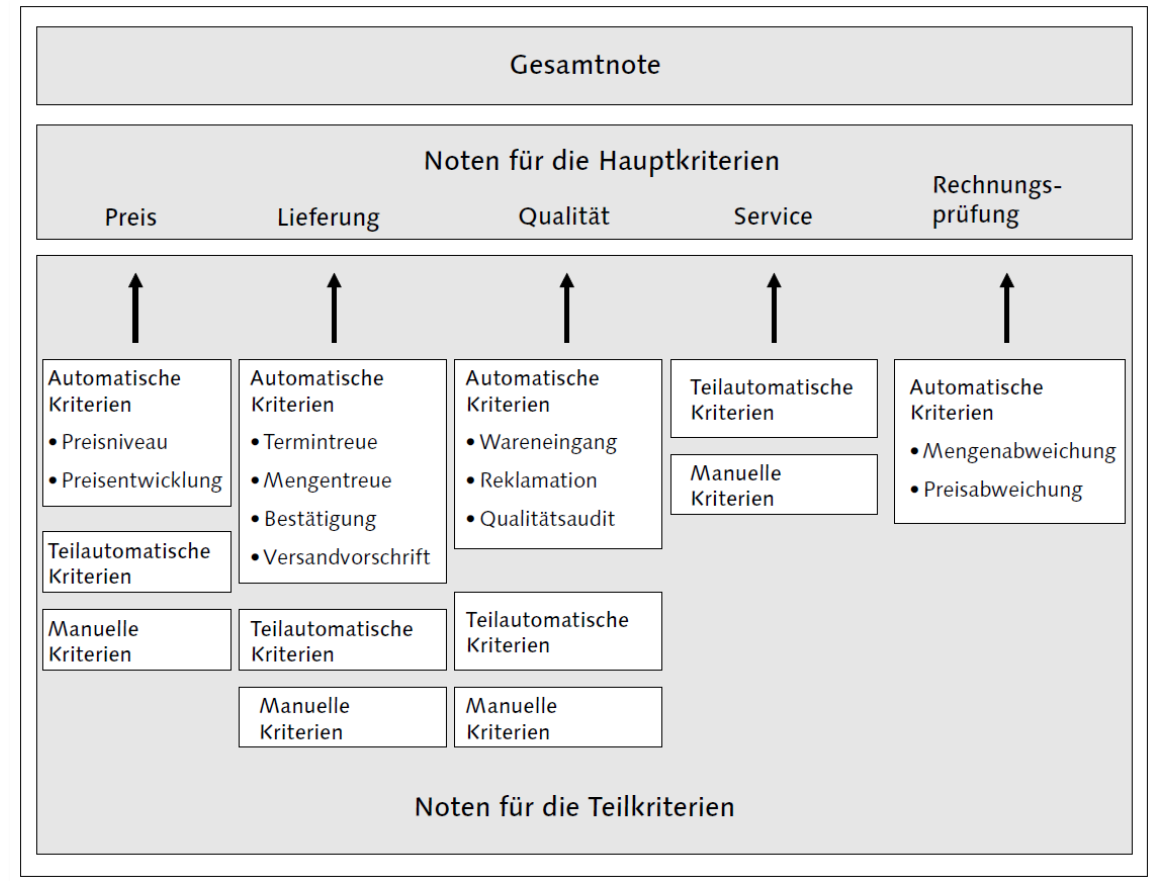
Gesamtnote

Noten für die Hauptkriterien

Preis

Lieferung

Qualität

Service

Rechnungsprüfung

Automatische Kriterien
• Preisniveau
• Preisentwicklung

Teilautomatische Kriterien

Manuelle Kriterien

Automatische Kriterien
• Termintreue
• Mengentreue
• Bestätigung
• Versandvorschrift

Teilautomatische Kriterien

Manuelle Kriterien

Automatische Kriterien
• Wareneingang
• Reklamation
• Qualitätsaudit

Teilautomatische Kriterien

Manuelle Kriterien

Teilautomatische Kriterien

Manuelle Kriterien

Automatische Kriterien
• Mengenabweichung
• Preisabweichung

Noten für die Teilkriterien